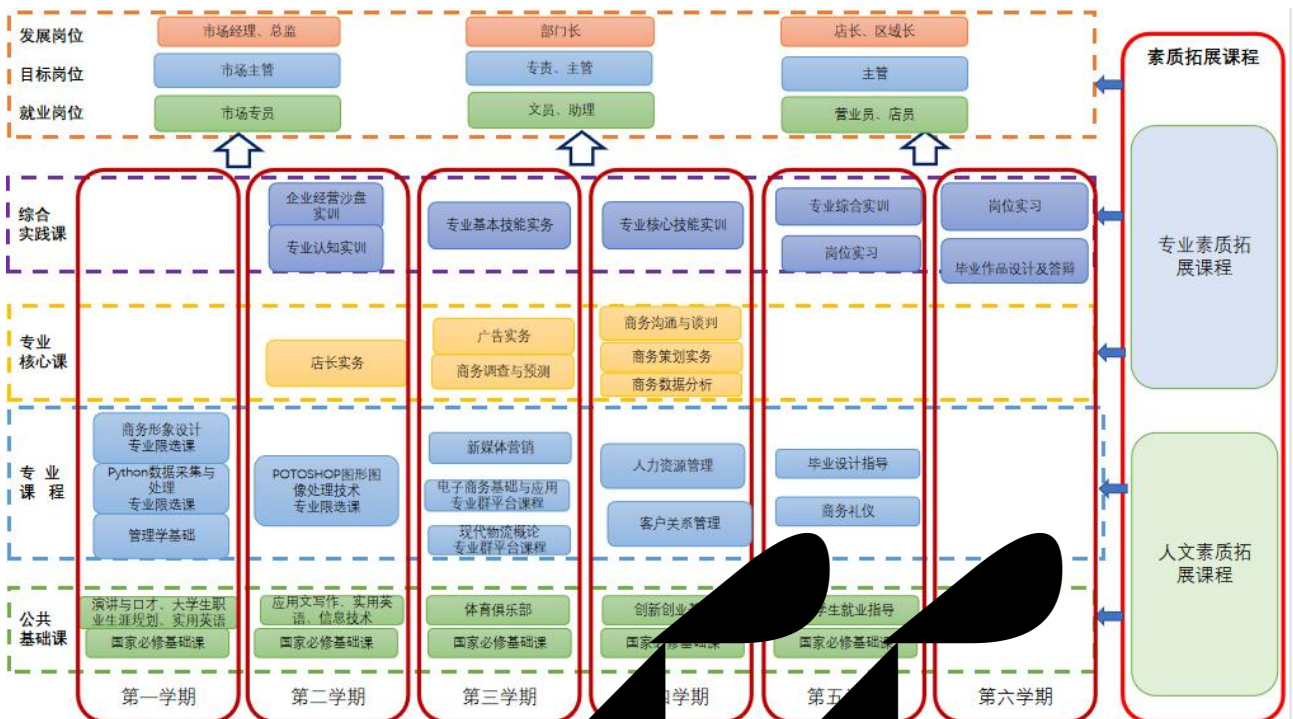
发展岗位
目标岗位
就业岗位

市场经理、总监
市场主管
市场专员

部门长
专责、主管
文员、助理

店长、区域长
主管
营业员、店员

素质拓展课程

综合实践课

企业经营沙盘实训
专业认知实训

专业基本技能实务

专业核心技能实训

专业综合实训
岗位实习

岗位实习
毕业作品设计及答辩

专业素质拓展课程

专业核心课

店长实务

广告实务
商务调查与预测

商务沟通与谈判
商务策划实务
商务数据分析

专业课程

商务形象设计专业限选课
Python数据采集与处理专业限选课
管理学基础

POTOSHOP图形图像处理技术专业限选课

新媒体营销
电子商务基础与应用专业群平台课程
现代物流概论专业群平台课程

人力资源管理
客户关系管理

毕业设计指导
商务礼仪

人文素质拓展课程

公共基础课

演讲与口才、大学生职业生涯规划、实用英语
国家必修基础课

应用文写作、实用英语、信息技术
国家必修基础课

体育俱乐部
国家必修基础课

创新创业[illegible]
国家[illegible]修基础课

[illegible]学生就业指导
国家必修基础课

第一学期
第二学期
第三学期
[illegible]四学期
第五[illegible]
第六学期